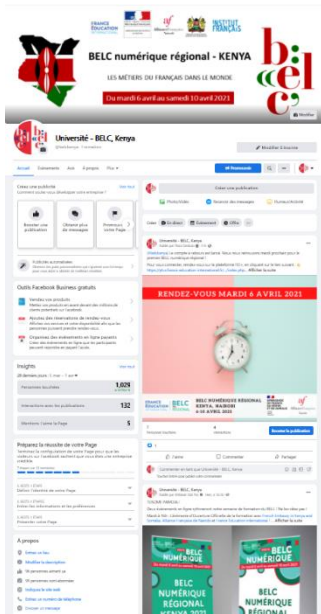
FRANCE ÉDUCATION international

INSTITUT FRANÇAIS

BELC numérique régional - KENYA

LES MÉTIERS DU FRANÇAIS DANS LE MONDE

Du mardi 6 avril au samedi 10 avril 2021

belc

Modifier

Université - BELC, Kenya

Modifier le bouton

Accueil Événements Avis À propos Plus

Créer une publicité

Booster une publication

Obtenir plus de messages

Promouvoir votre Page

Outils Facebook Business gratuits

Vendez vos produits

Recevez des réservations de rendez-vous

Organisez des événements en ligne payants

Insights

Personnes touchées 1,029

Interactions avec les publications 132

Mentions J'aime la Page 5

Préparez la réussite de votre Page

Définir l'identité de votre Page

Fournir des informations et des préférences

Présenter votre Page

À propos

Créer une publication

Photo/vidéo Recevoir des messages Humeur/activité

Université - BELC, Kenya

Affichez la suite

RENDEZ-VOUS MARDI 6 AVRIL 2021

BELC NUMÉRIQUE RÉGIONAL KENYA, NAIROBI 6-10 AVRIL 2021

Booster la publication

J'aime Commenter Partager

Université - BELC, Kenya

Afficher la suite

BELC NUMÉRIQUE régional KENYA

BELC NUMÉRIQUE régional KENYA